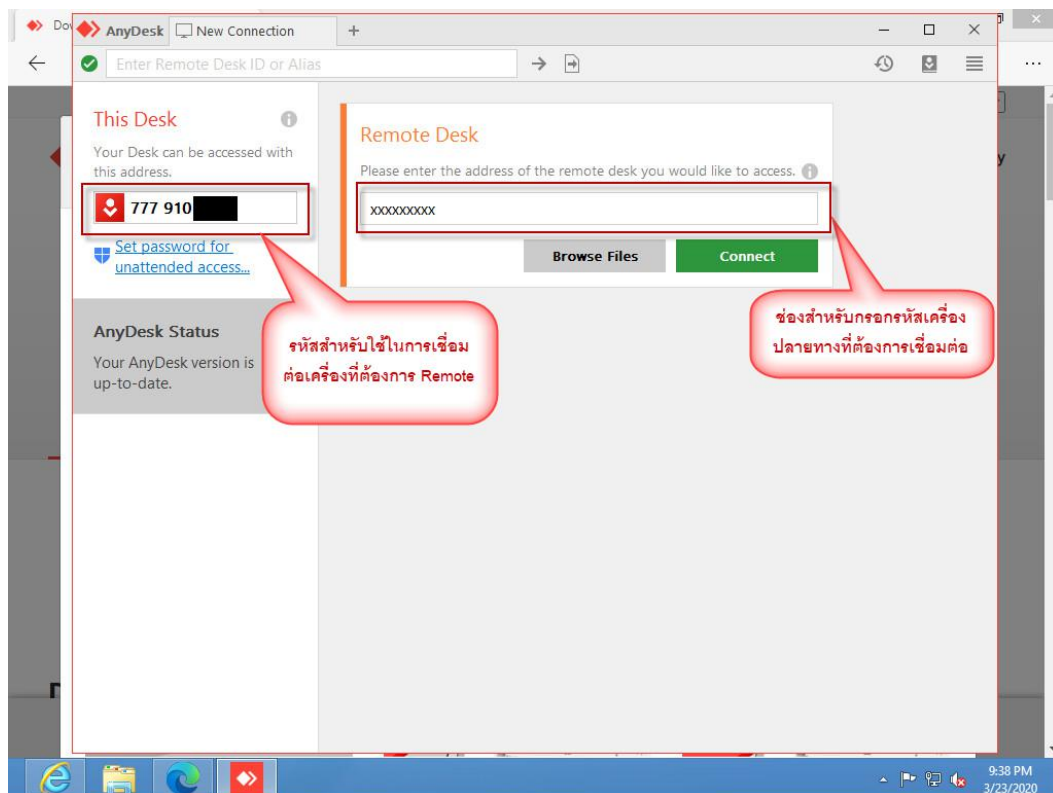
Do AnyDesk New Connection +

Enter Remote Desk ID or Alias

This Desk

Your Desk can be accessed with this address.

777 910

Set password for unattended access...

AnyDesk Status

Your AnyDesk version is up-to-date.

Remote Desk

Please enter the address of the remote desk you would like to access.

xxxxxxxxx

Browse Files

Connect

รหัสสำหรับใช้ในการเชื่อมต่อเครื่องที่ต้องการ Remote

ช่องสำหรับกรอกรหัสเครื่องปลายทางที่ต้องการเชื่อมต่อ

y

9:38 PM
3/23/2020